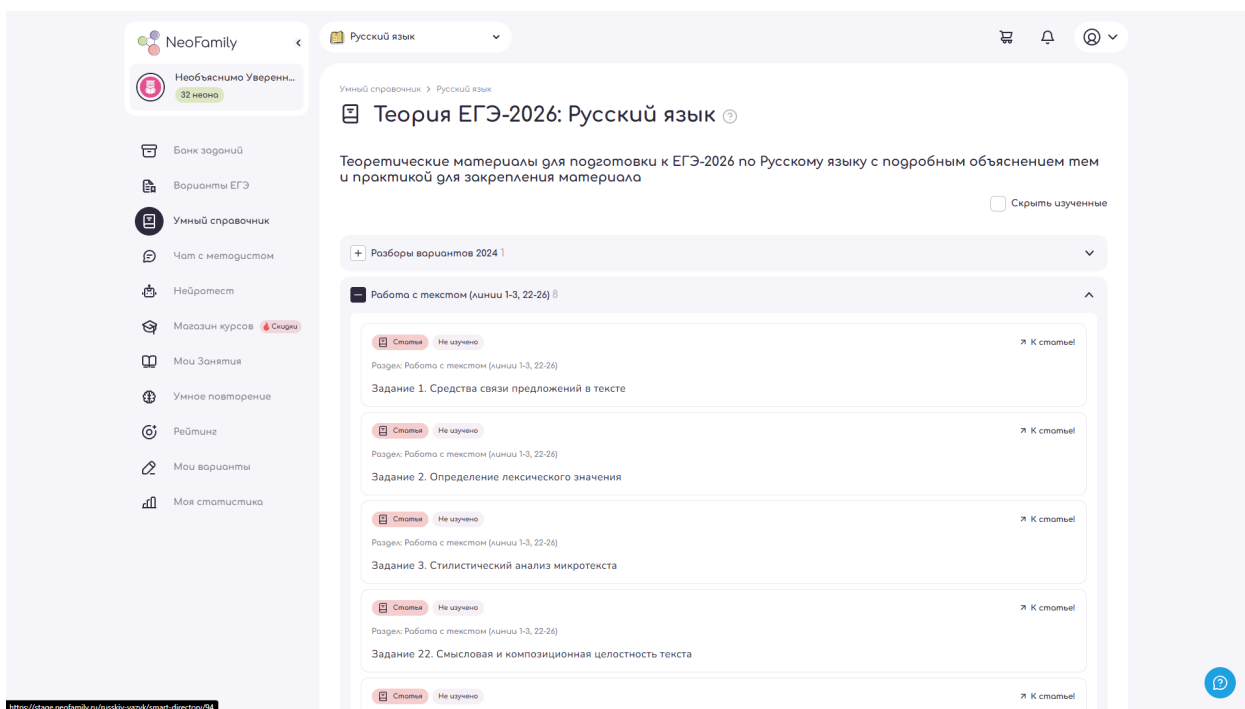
NeoFamily

Необъяснимо Уверенн...
32 неона

Банк заданий
Варианты ЕГЭ
Умный справочник
Чат с методистом
Нейротест
Магазин курсов Скидки
Мои Занятия
Умное повторение
Рейтинг
Мои варианты
Моя статистика

Русский язык

Умный справочник > Русский язык

Теория ЕГЭ-2026: Русский язык

Теоретические материалы для подготовки к ЕГЭ-2026 по Русскому языку с подробным объяснением тем и практикой для закрепления материала

Скрыть изученные

Разборы вариантов 2024 1

Работа с текстом (линии 1-3, 22-26) 8

Статья Не изучено
К статье!
Раздел: Работа с текстом (линии 1-3, 22-26)
Задание 1. Средства связи предложений в тексте

Статья Не изучено
К статье!
Раздел: Работа с текстом (линии 1-3, 22-26)
Задание 2. Определение лексического значения

Статья Не изучено
К статье!
Раздел: Работа с текстом (линии 1-3, 22-26)
Задание 3. Стилистический анализ микротекста

Статья Не изучено
К статье!
Раздел: Работа с текстом (линии 1-3, 22-26)
Задание 22. Смысловая и композиционная целостность текста

Статья Не изучено
К статье!

https://stage.neofamily.ru/russkiy-yazyk/smart-directory/96